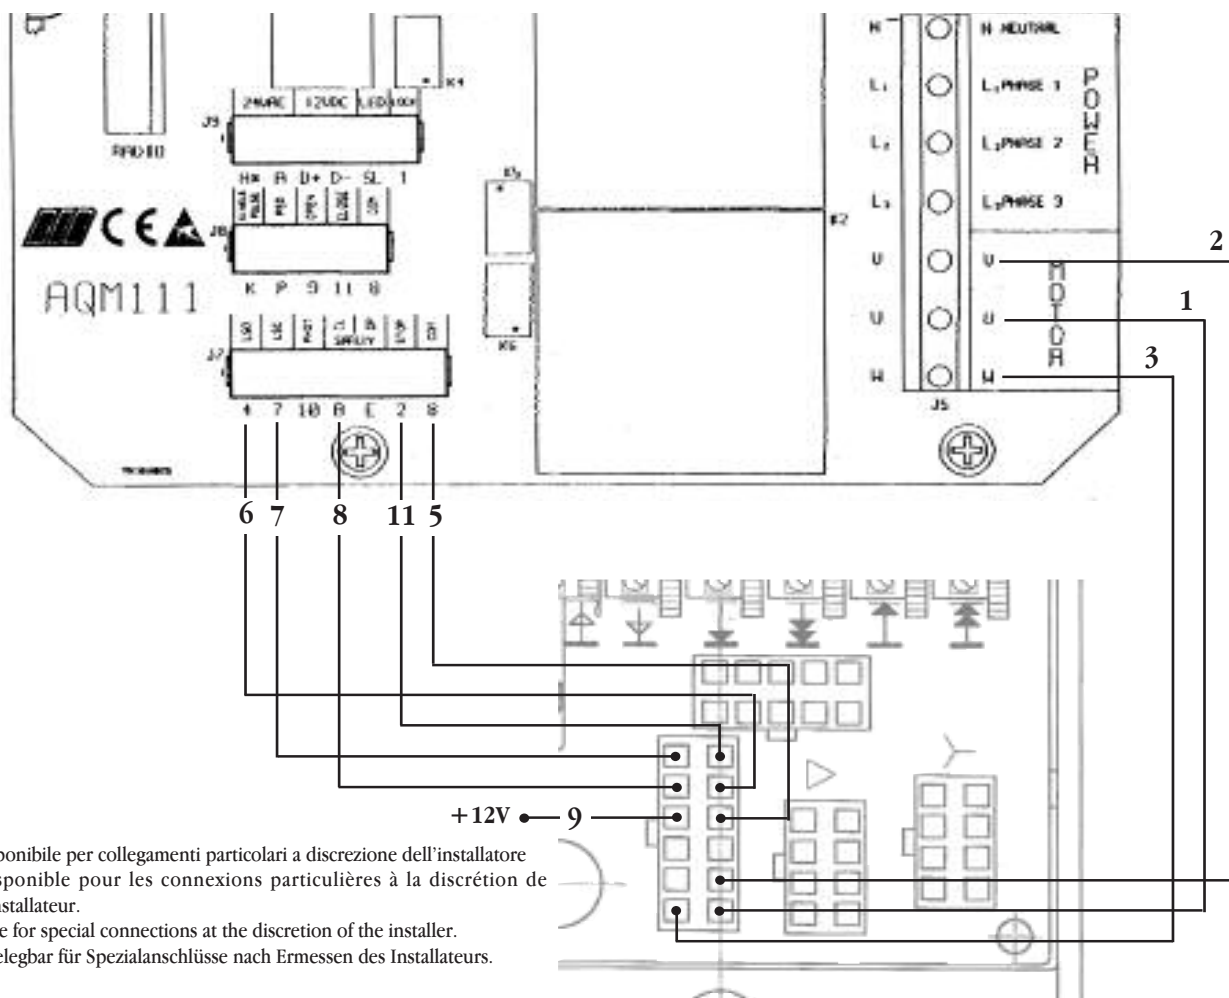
N NEUTRAL
N
L1 PHASE 1
L1
L2 PHASE 2
L2
L3 PHASE 3
L3
POWER
V
V
U
U
W
W
MOTOR
J5
K1
K5
K6
#2
24VAC
12VDC
LED
J9
RADIO
H+ A D+ D- SL 1
J8
K P 9 11 8
AQM111
J7
SAFETY
4 7 10 A C 2 8
2
1
3
6 7 8 11 5
+12V 9
ponibile per collegamenti particolari a discrezione dell'installatore
sponible pour les connexions particulières à la discrétion de
nstallateur.
e for special connections at the discretion of the installer.
elegbar für Spezialanschlüsse nach Ermessen des Installateurs.